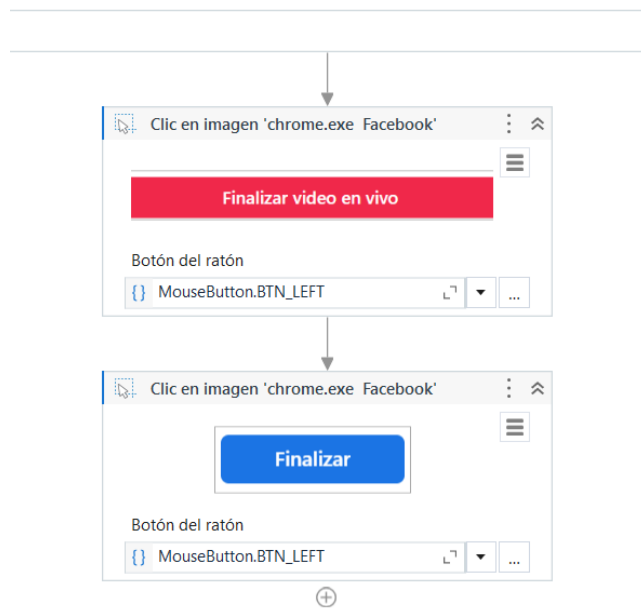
Clic en imagen 'chrome.exe Facebook'

Finalizar video en vivo

Botón del ratón

{} MouseButton.BTN_LEFT

...

Clic en imagen 'chrome.exe Facebook'

Finalizar

Botón del ratón

{} MouseButton.BTN_LEFT

...